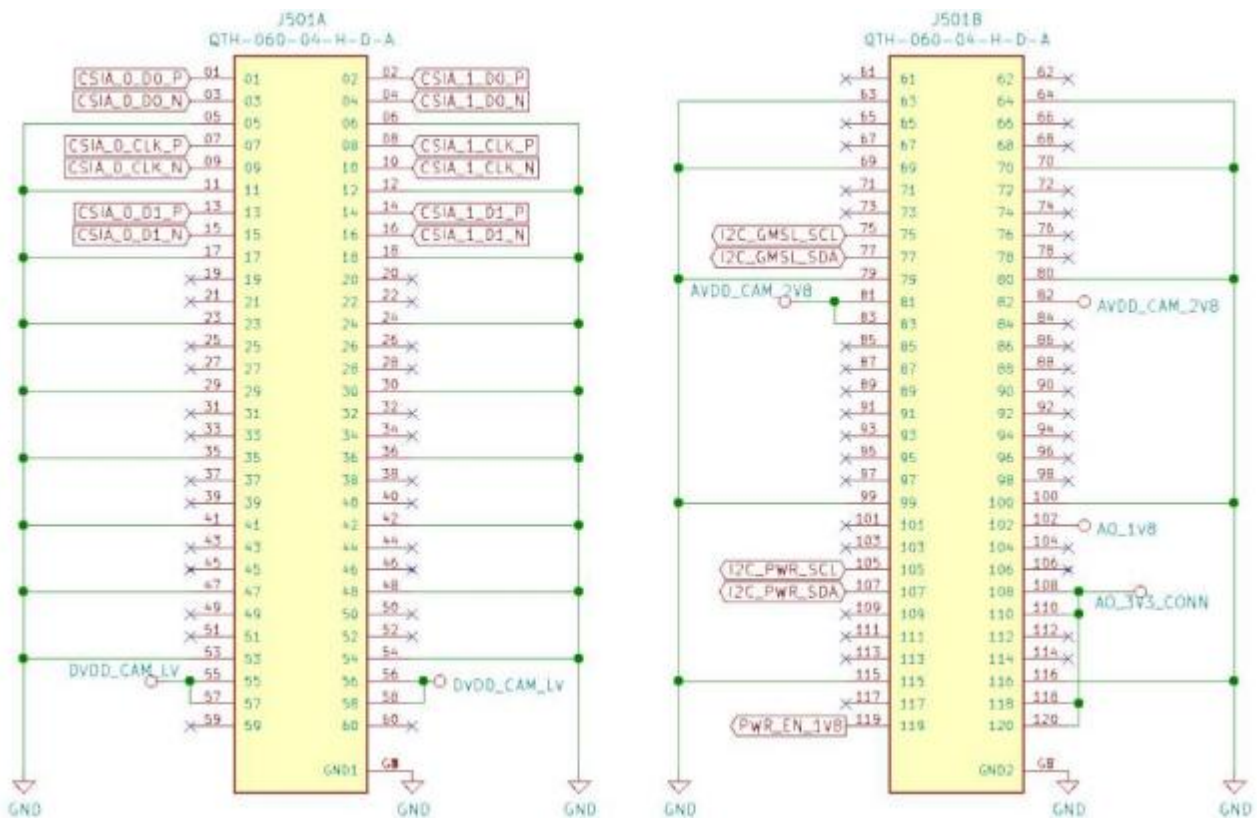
J501A
QTH-060-04-H-D-A

CSIA_0_D0_P 01 01 02 02 CSIA_1_D0_P
CSIA_0_D0_N 03 03 04 04 CSIA_1_D0_N
05 05 06 06
CSIA_0_CLK_P 07 07 08 08 CSIA_1_CLK_P
CSIA_0_CLK_N 09 09 10 10 CSIA_1_CLK_N
11 11 12 12
CSIA_0_D1_P 13 13 14 14 CSIA_1_D1_P
CSIA_0_D1_N 15 15 16 16 CSIA_1_D1_N
17 17 18 18
19 19 20 20
21 21 22 22
23 23 24 24
25 25 26 26
27 27 28 28
29 29 30 30
31 31 32 32
33 33 34 34
35 35 36 36
37 37 38 38
39 39 40 40
41 41 42 42
43 43 44 44
45 45 46 46
47 47 48 48
49 49 50 50
51 51 52 52
53 53 54 54
DVDD_CAM_LV 55 55 56 56 DVDD_CAM_LV
57 57 58 58
59 59 60 60
GND1 G0
GND GND GND

J501B
QTH-060-04-H-D-A

61 61 62 62
63 63 64 64
65 65 66 66
67 67 68 68
69 69 70 70
71 71 72 72
73 73 74 74
I2C_GMSL_SCL 75 75 76 76
I2C_GMSL_SDA 77 77 78 78
79 79 80 80
AVDD_CAM_2V8 81 81 82 82 AVDD_CAM_2V8
83 83 84 84
85 85 86 86
87 87 88 88
89 89 90 90
91 91 92 92
93 93 94 94
95 95 96 96
97 97 98 98
99 99 100 100
101 101 102 102 AO_1V8
103 103 104 104
I2C_PWR_SCL 105 105 106 106
I2C_PWR_SDA 107 107 108 108 AO_3V3_CONN
109 109 110 110
111 111 112 112
113 113 114 114
115 115 116 116
117 117 118 118
PWR_EN_1V8 119 119 120 120
GND2 G0
GND GND GND